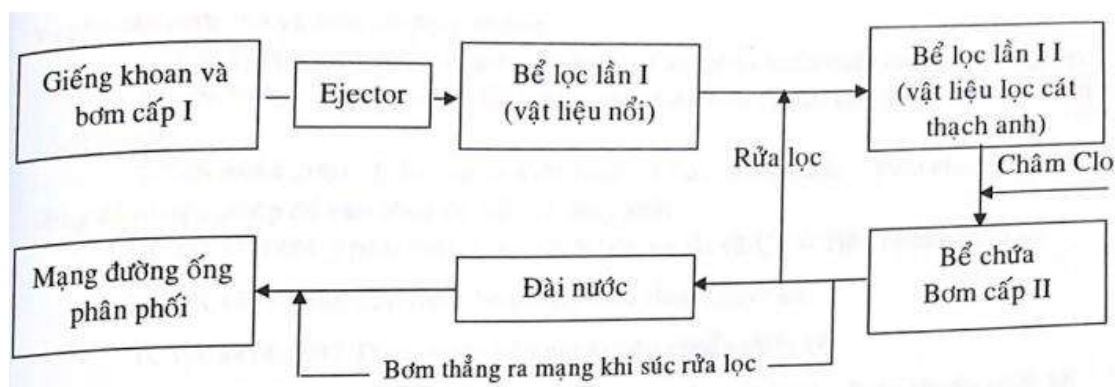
Giếng khoan và bơm cấp I

Ejector

Bể lọc lần I (vật liệu nổi)

Bể lọc lần I I (vật liệu lọc cát thạch anh)

Rửa lọc

Châm Clo

Mạng đường ống phân phối

Đài nước

Bể chứa Bơm cấp II

Bơm thẳng ra mạng khi súc rửa lọc